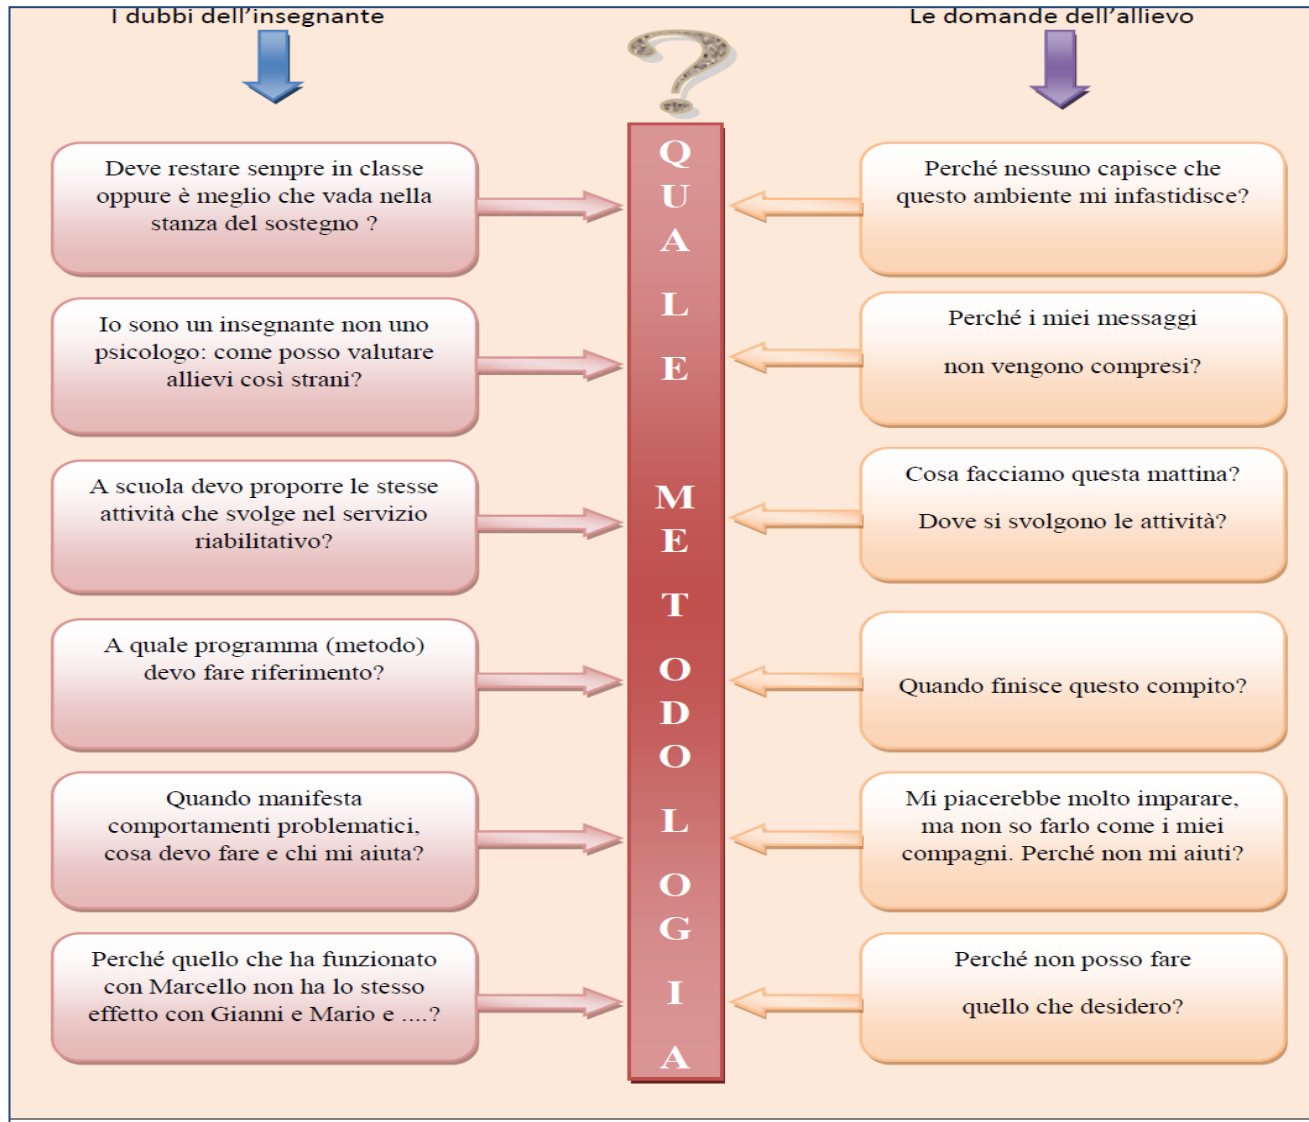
I dubbi dell'insegnante

Le domande dell'allievo

QUALE METODOLOGIA

Deve restare sempre in classe oppure è meglio che vada nella stanza del sostegno ?

Io sono un insegnante non uno psicologo: come posso valutare allievi così strani?

A scuola devo proporre le stesse attività che svolge nel servizio riabilitativo?

A quale programma (metodo) devo fare riferimento?

Quando manifesta comportamenti problematici, cosa devo fare e chi mi aiuta?

Perché quello che ha funzionato con Marcello non ha lo stesso effetto con Gianni e Mario e ....?

Perché nessuno capisce che questo ambiente mi infastidisce?

Perché i miei messaggi

non vengono compresi?

Cosa facciamo questa mattina?

Dove si svolgono le attività?

Quando finisce questo compito?

Mi piacerebbe molto imparare, ma non so farlo come i miei compagni. Perché non mi aiuti?

Perché non posso fare

quello che desidero?